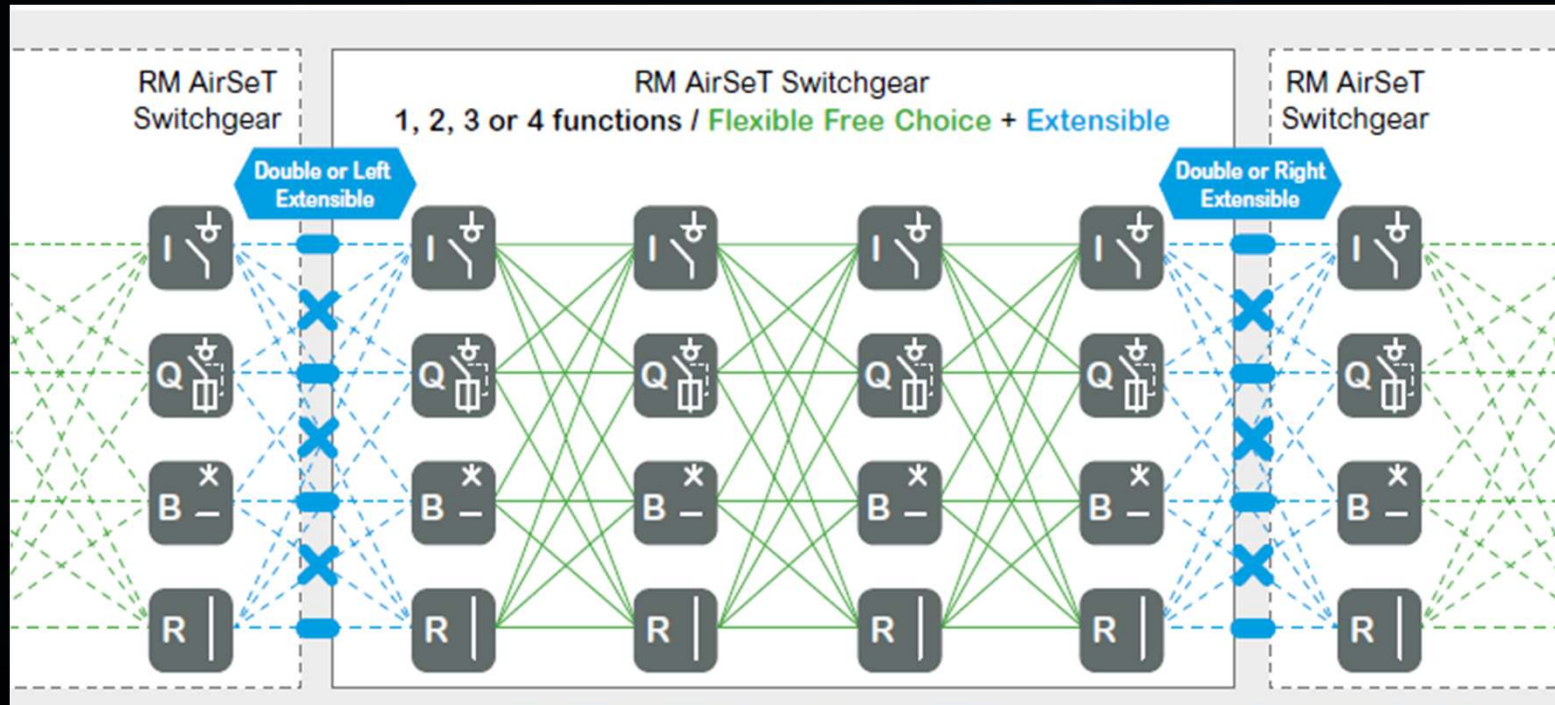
RM AirSeT Switchgear

RM AirSeT Switchgear
1, 2, 3 or 4 functions / Flexible Free Choice + Extensible

RM AirSeT Switchgear

Double or Left Extensible

Double or Right Extensible

I
Q
B
R

I
Q
B
R

I
Q
B
R

I
Q
B
R

I
Q
B
R

I
Q
B
R